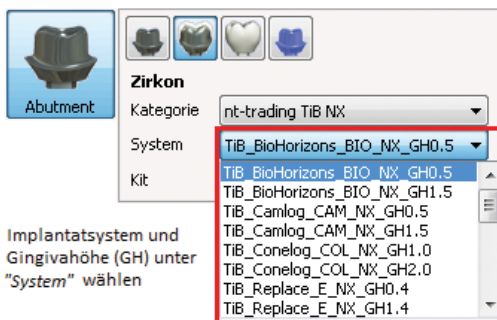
Abutment

Zirkon

Kategorie nt-trading TiB NX

System TiB_BioHorizons_BIO_NX_GH0.5

Kit

TiB_BioHorizons_BIO_NX_GH0.5
TiB_BioHorizons_BIO_NX_GH1.5
TiB_Camlog_CAM_NX_GH0.5
TiB_Camlog_CAM_NX_GH1.5
TiB_Conelog_COL_NX_GH1.0
TiB_Conelog_COL_NX_GH2.0
TiB_Replace_E_NX_GH0.4
TiB_Replace_E_NX_GH1.4

Implantatsystem und Gingivahöhe (GH) unter "System" wählen